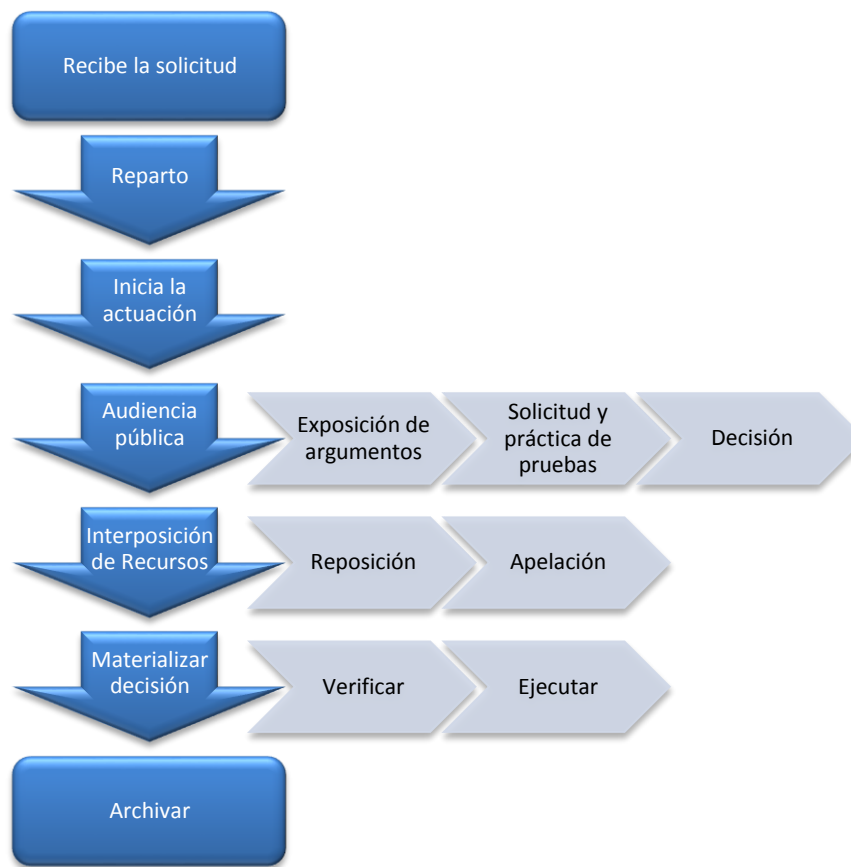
Recibe la solicitud

Reparto

Inicia la actuación

Audiencia pública

Exposición de argumentos

Solicitud y práctica de pruebas

Decisión

Interposición de Recursos

Reposición

Apelación

Materializar decisión

Verificar

Ejecutar

Archivar